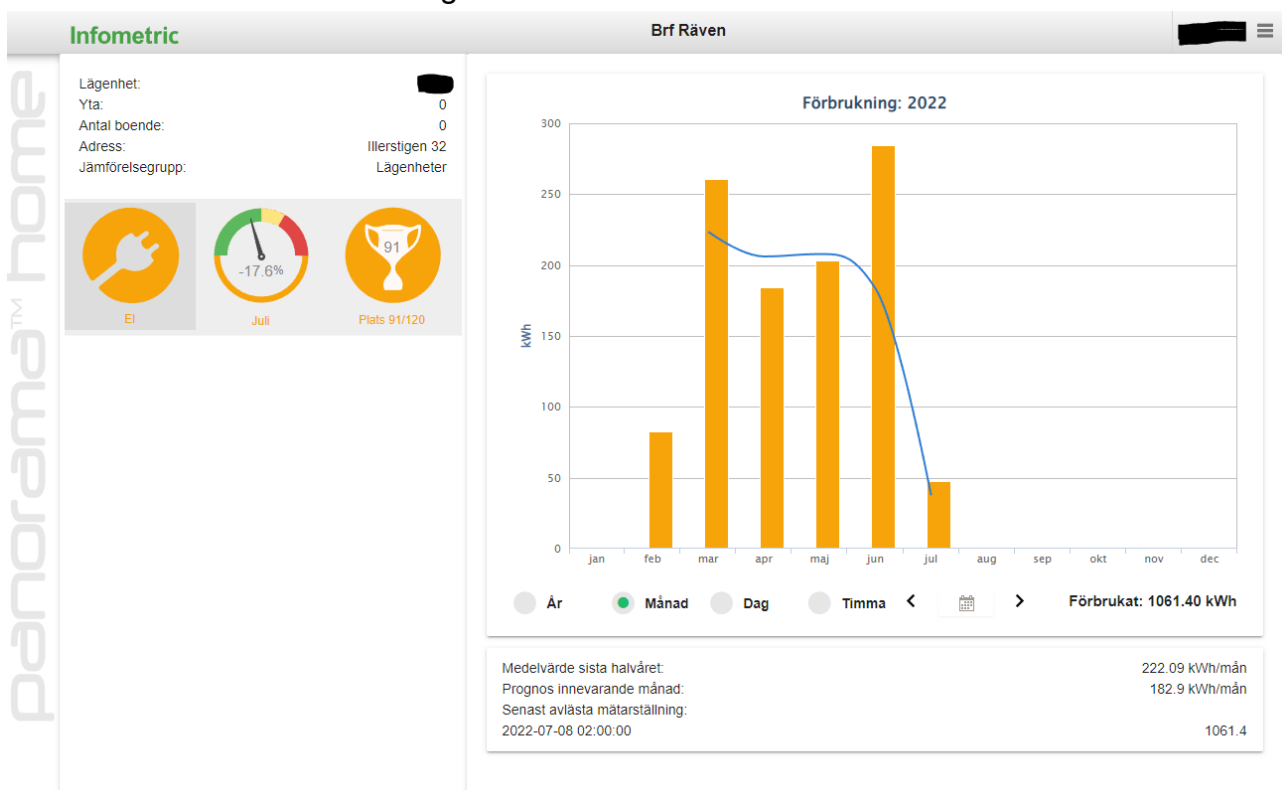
Infometric

Brf Räven

panorama™ home

| | |
|---|---|
| Lägenhet: | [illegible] |
| Yta: | 0 |
| Antal boende: | 0 |
| Adress: | Illerstigen 32 |
| Jämförelsegrupp: | Lägenheter |

El

-17.6%
Juli

91
Plats 91/120

Förbrukning: 2022

300
250
200
150
100
50
0

kWh

jan feb mar apr maj jun jul aug sep okt nov dec

År Månad Dag Timma

Förbrukat: 1061.40 kWh

| | |
|---|---|
| Medelvärde sista halvåret: | 222.09 kWh/mån |
| Prognos innevarande månad: | 182.9 kWh/mån |
| Senast avlästa mätarställning: | |
| 2022-07-08 02:00:00 | 1061.4 |